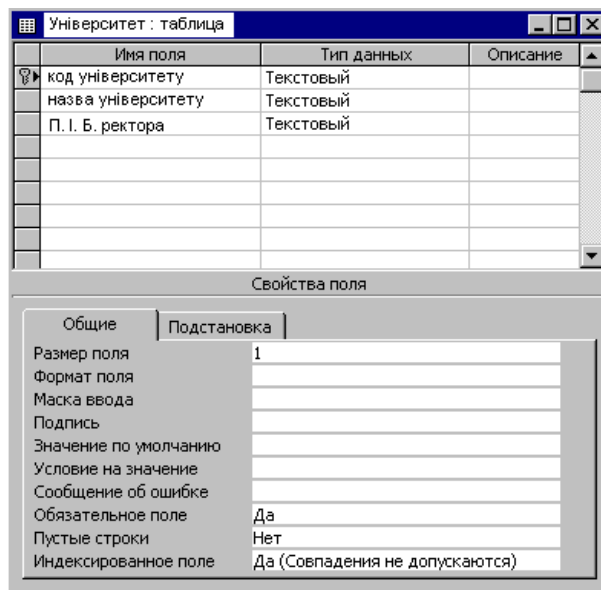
Університет : таблица

| Имя поля | Тип данных | Описание |
|---|---|---|
| код університету | Текстовый | |
| назва університету | Текстовый | |
| П. І. Б. ректора | Текстовый | |

Свойства поля

Общие | Подстановка

| | |
|---|---|
| Размер поля | 1 |
| Формат поля | |
| Маска ввода | |
| Подпись | |
| Значение по умолчанию | |
| Условие на значение | |
| Сообщение об ошибке | |
| Обязательное поле | Да |
| Пустые строки | Нет |
| Индексированное поле | Да (Совпадения не допускаются) |